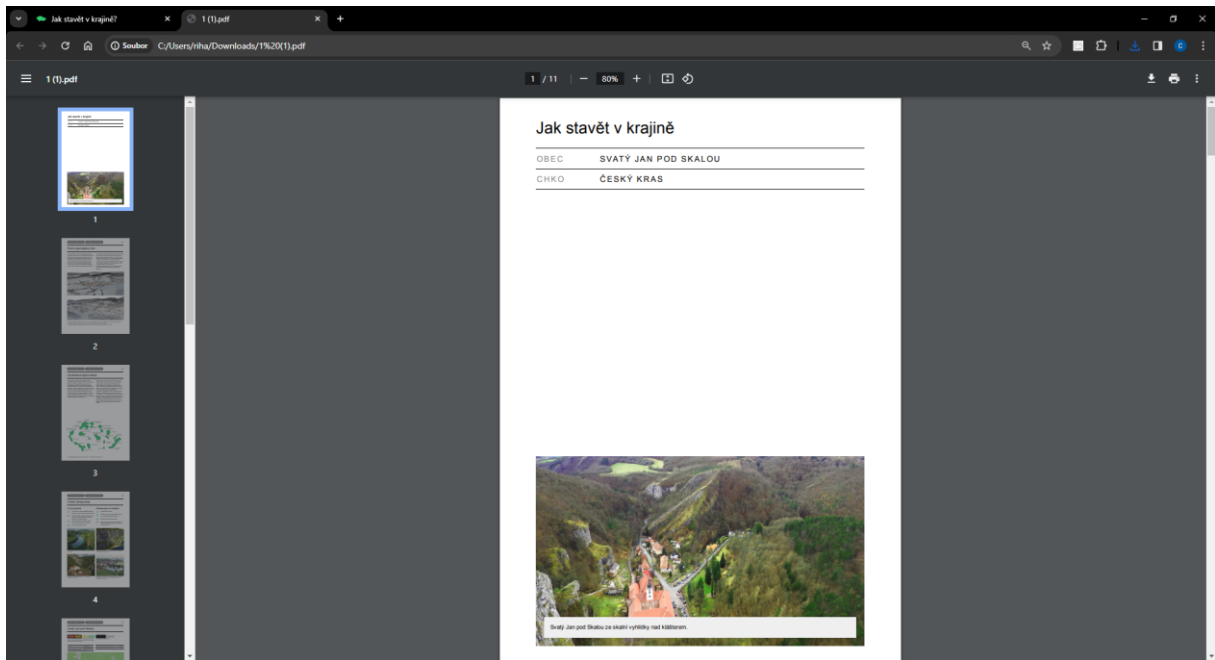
Jak stavět v krajině?
1 (1).pdf
Soubor C:/Users/riha/Downloads/1%20(1).pdf
1 (1).pdf
1 / 11
80%
1
2
3
4

Jak stavět v krajině

| OBEC | SVATÝ JAN POD SKALOU |
|---|---|
| CHKO | ČESKÝ KRAS |

Svatý Jan pod Skalou ze skalní vyhlídky nad klášterem.